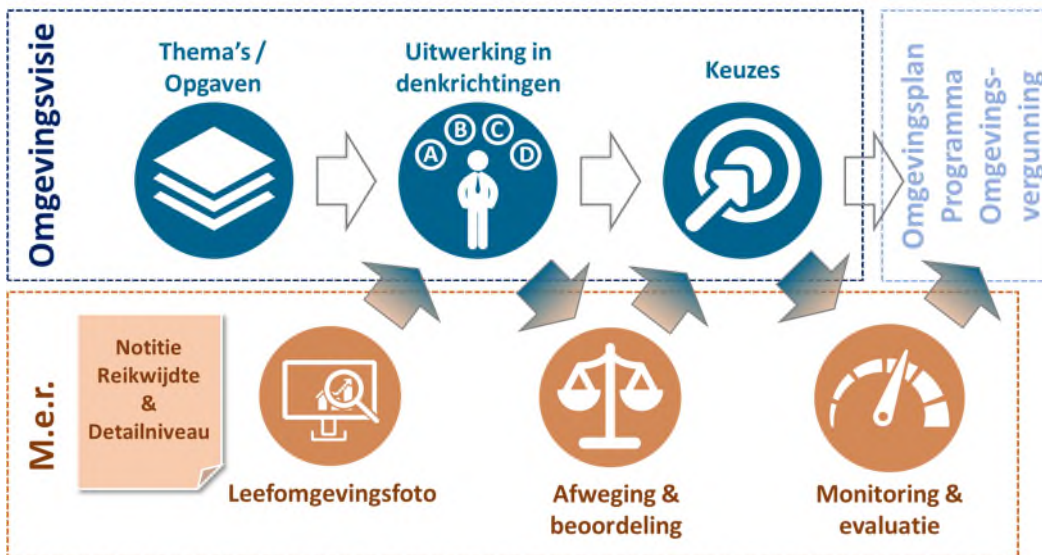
Omgevingsvisie

Thema's / Opgaven

Uitwerking in denkrichtingen

A B C D

Keuzes

Omgevingsplan
Programma
Omgevingsvergunning

M.e.r.

Notitie Reikwijdte & Detailniveau

Leefomgevingsfoto

Afweging & beoordeling

Monitoring & evaluatie